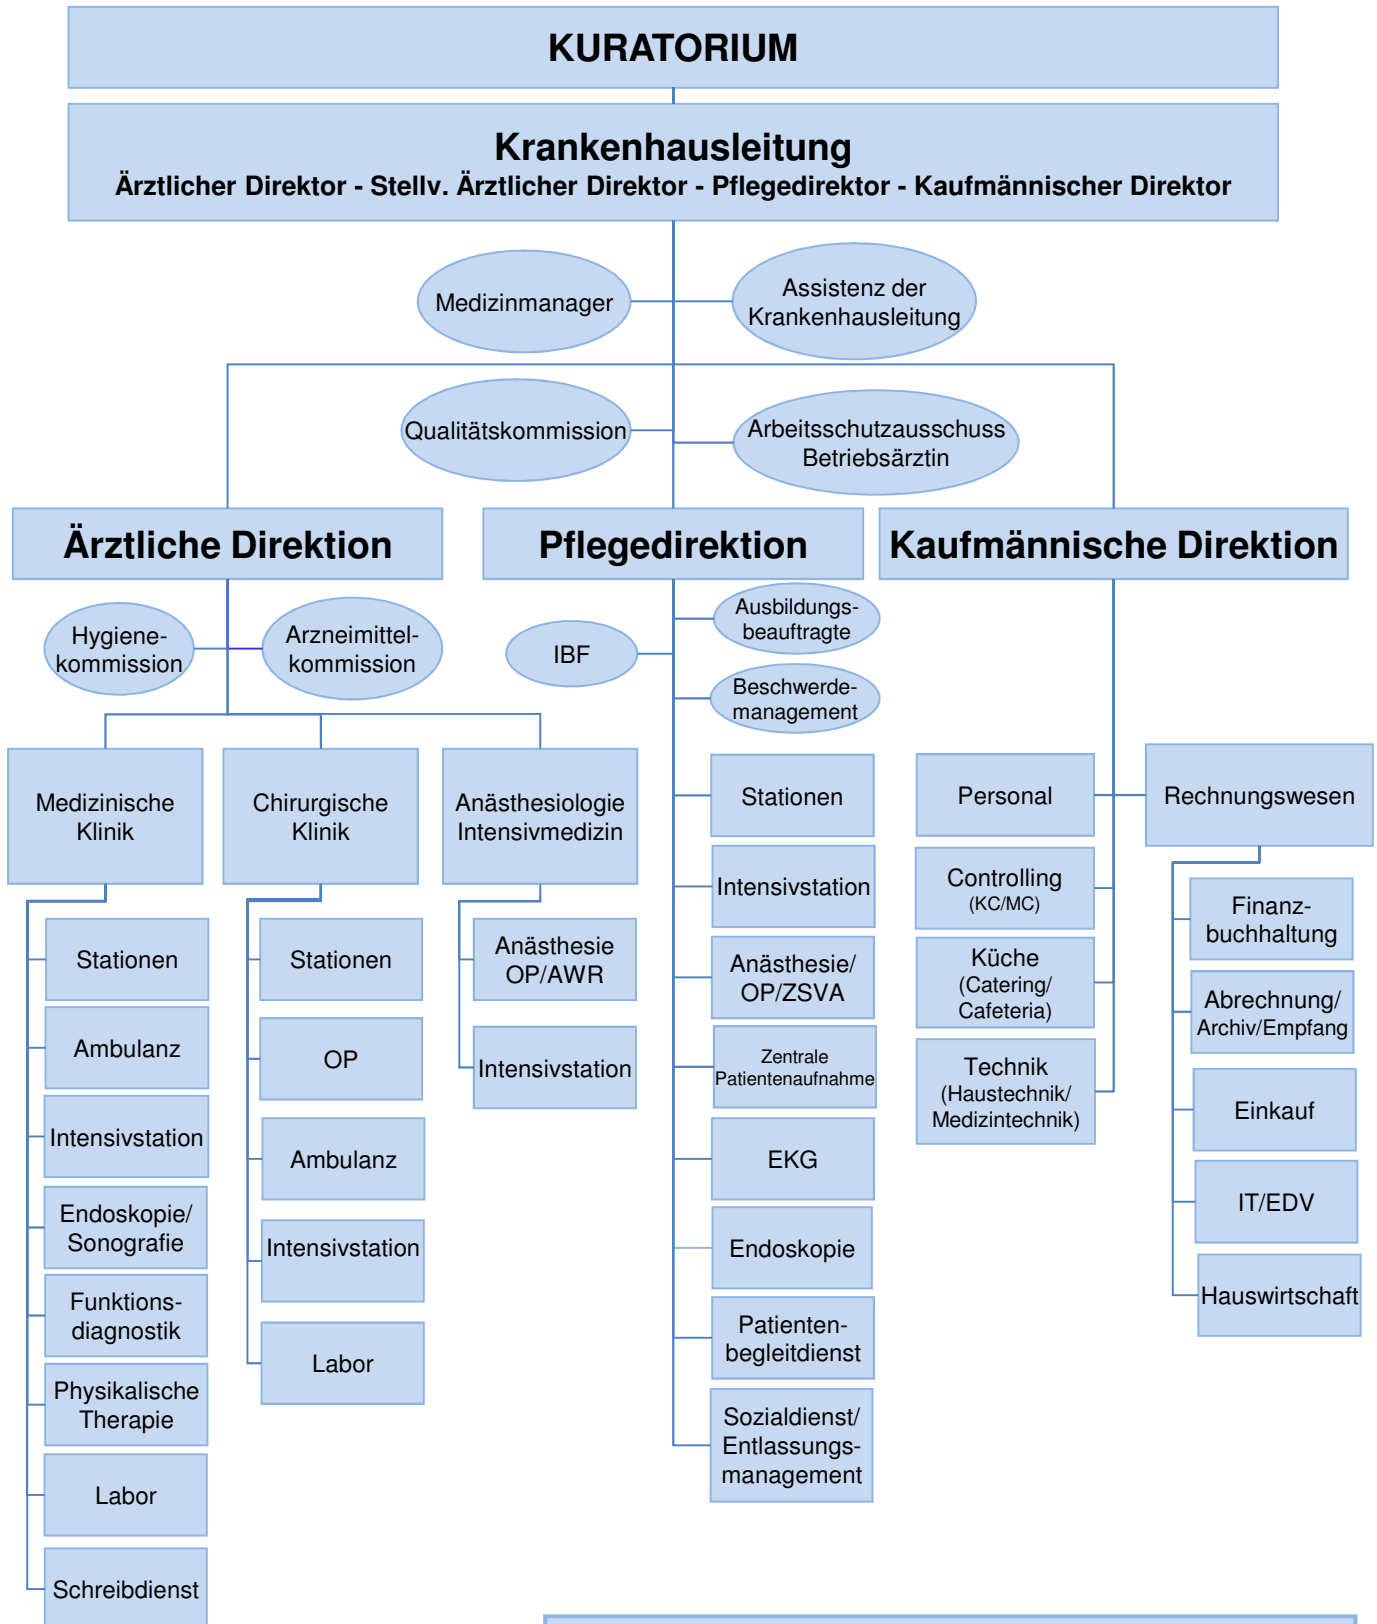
KURATORIUM

Krankenhausleitung
Ärztlicher Direktor - Stellv. Ärztlicher Direktor - Pflegedirektor - Kaufmännischer Direktor

Medizinmanager

Assistenz der Krankenhausleitung

Qualitätskommission

Arbeitsschutzausschuss Betriebsärztin

Ärztliche Direktion

Pflegedirektion

Kaufmännische Direktion

Hygienekommission

Arzneimittelkommission

Medizinische Klinik

Stationen
Ambulanz
Intensivstation
Endoskopie/ Sonografie
Funktionsdiagnostik
Physikalische Therapie
Labor
Schreibdienst

Chirurgische Klinik

Stationen
OP
Ambulanz
Intensivstation
Labor

Anästhesiologie Intensivmedizin

Anästhesie OP/AWR
Intensivstation

IBF

Ausbildungsbeauftragte

Beschwerdemanagement

Stationen
Intensivstation
Anästhesie/ OP/ZSVA
Zentrale Patientenaufnahme
EKG
Endoskopie
Patientenbegleitdienst
Sozialdienst/ Entlassungsmanagement

Personal
Controlling (KC/MC)
Küche (Catering/ Cafeteria)
Technik (Haustechnik/ Medizintechnik)

Rechnungswesen

Finanzbuchhaltung
Abrechnung/ Archiv/Empfang
Einkauf
IT/EDV
Hauswirtschaft